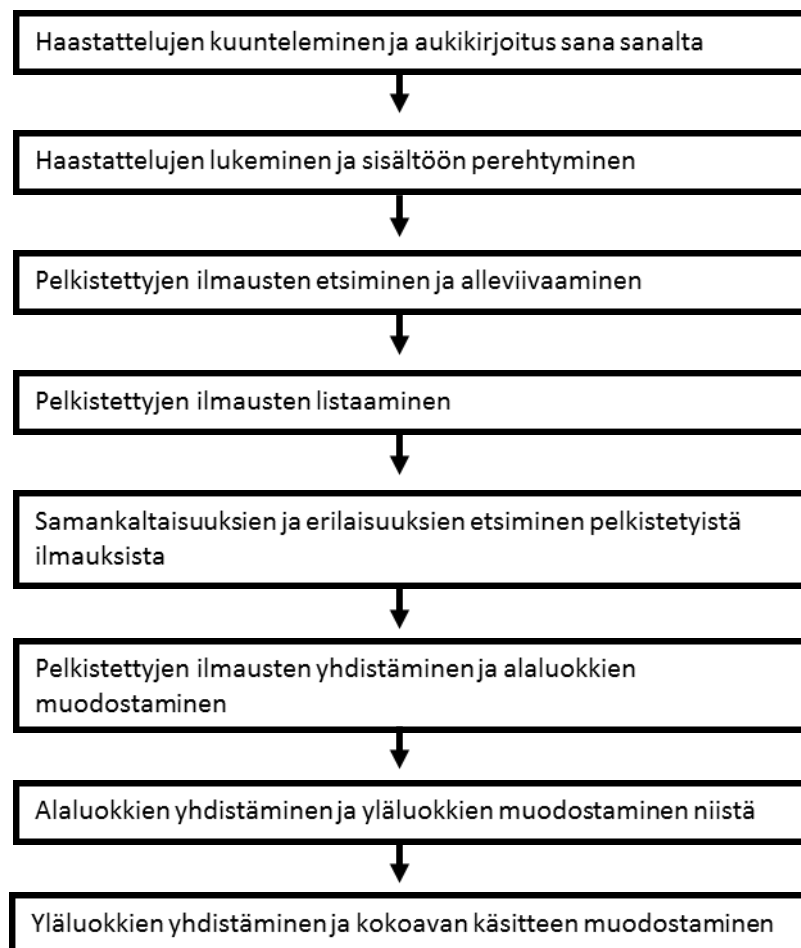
Haastattelujen kuunteleminen ja aukikirjoitus sana sanalta

Haastattelujen lukeminen ja sisältöön perehtyminen

Pelkistettyjen ilmausten etsiminen ja alleviivaaminen

Pelkistettyjen ilmausten listaaminen

Samankaltaisuuksien ja erilaisuuksien etsiminen pelkistetyistä ilmauksista

Pelkistettyjen ilmausten yhdistäminen ja alaluokkien muodostaminen

Alaluokkien yhdistäminen ja yläluokkien muodostaminen niistä

Yläluokkien yhdistäminen ja kokoavan käsitteen muodostaminen